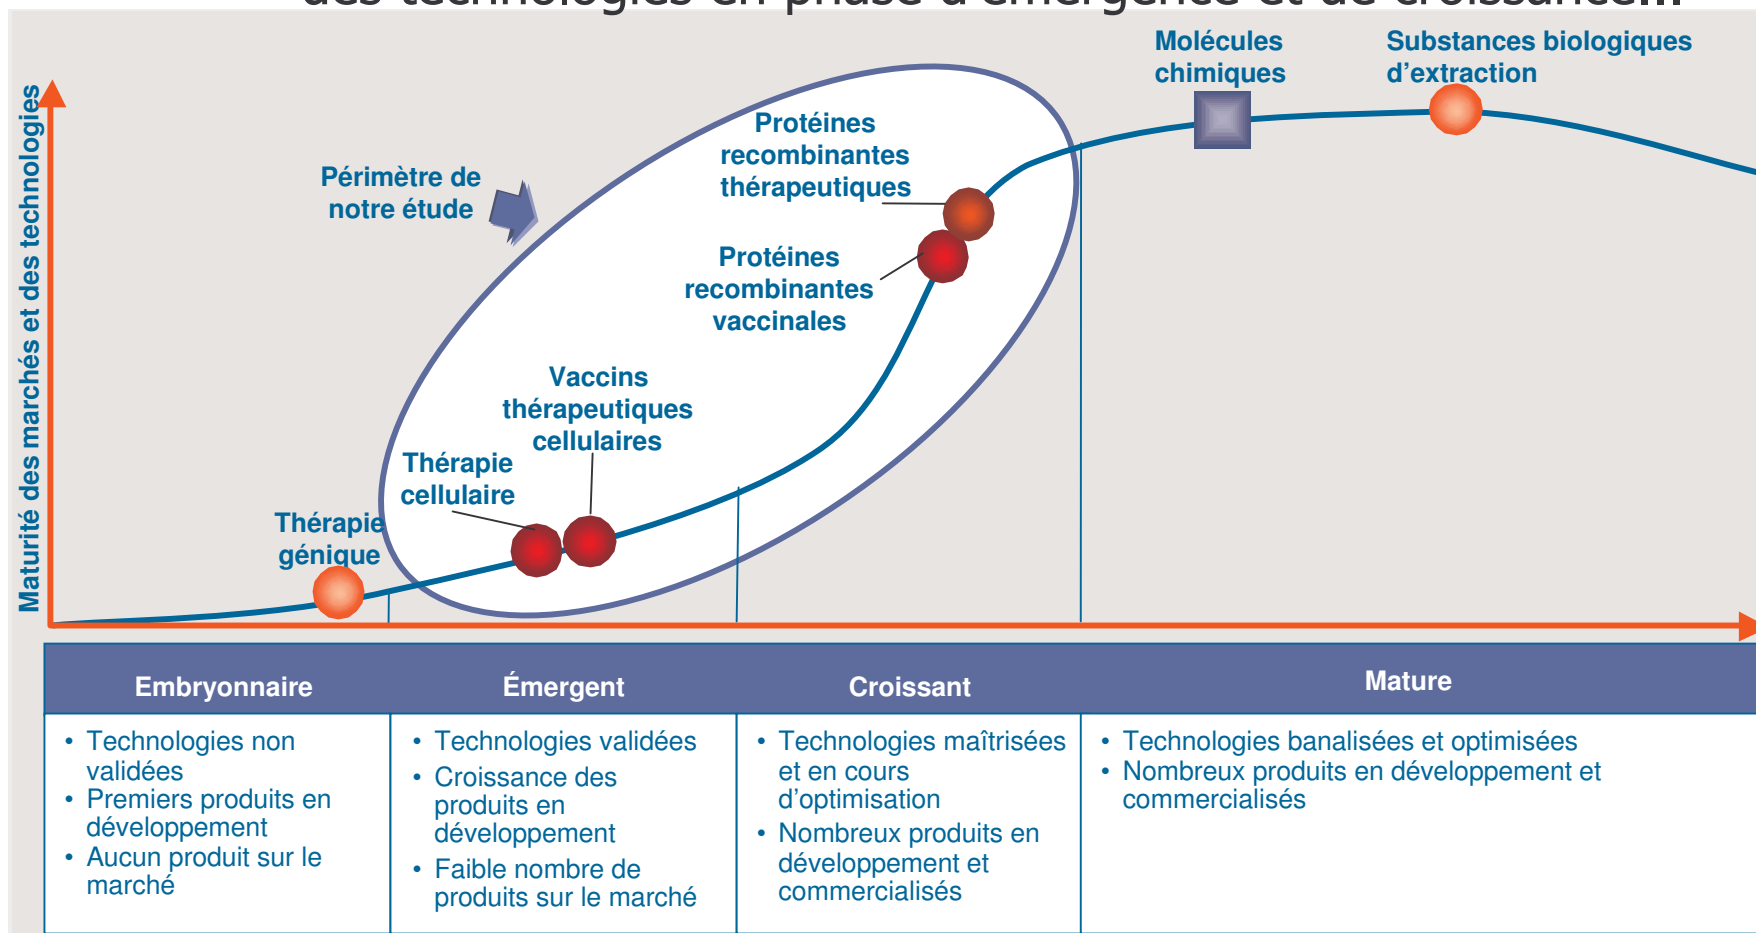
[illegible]

Maturité des marchés et des technologies

Molécules chimiques

Substances biologiques d'extraction

Périmètre de notre étude

Protéines recombinantes thérapeutiques

Protéines recombinantes vaccinales

Vaccins thérapeutiques cellulaires

Thérapie cellulaire

Thérapie génique

| Embryonnaire | Émergent | Croissant | Mature |
|---|---|---|---|
| • Technologies non validées • Premiers produits en développement • Aucun produit sur le marché | • Technologies validées • Croissance des produits en développement • Faible nombre de produits sur le marché | • Technologies maîtrisées et en cours d'optimisation • Nombreux produits en développement et commercialisés | • Technologies banalisées et optimisées • Nombreux produits en développement et commercialisés |